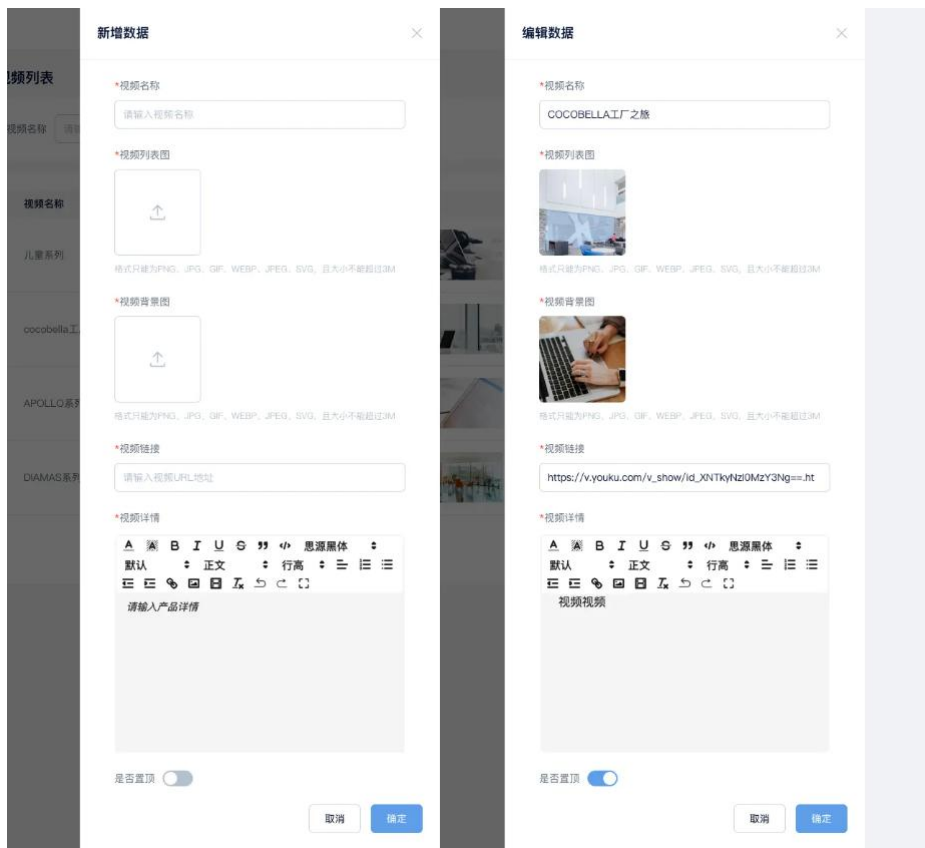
视频列表

视频名称 请

视频名称

儿童系列

cocobella工

APOLLO系列

DIAMAS系列

新增数据

*视频名称

请输入视频名称

*视频列表图

格式只能为PNG、JPG、GIF、WEBP、JPEG、SVG，且大小不能超过3M

*视频背景图

格式只能为PNG、JPG、GIF、WEBP、JPEG、SVG，且大小不能超过3M

*视频链接

请输入视频URL地址

*视频详情

A A B I U S 99 </> 思源黑体 默认 正文 行高

请输入产品详情

是否置顶

取消 确定

编辑数据

*视频名称

COCOBELLA工厂之旅

*视频列表图

格式只能为PNG、JPG、GIF、WEBP、JPEG、SVG，且大小不能超过3M

*视频背景图

格式只能为PNG、JPG、GIF、WEBP、JPEG、SVG，且大小不能超过3M

*视频链接

https://v.youku.com/v_show/id_XNTkyNzI0MzY3Ng==.ht

*视频详情

A A B I U S 99 </> 思源黑体 默认 正文 行高

视频视频

是否置顶

取消 确定